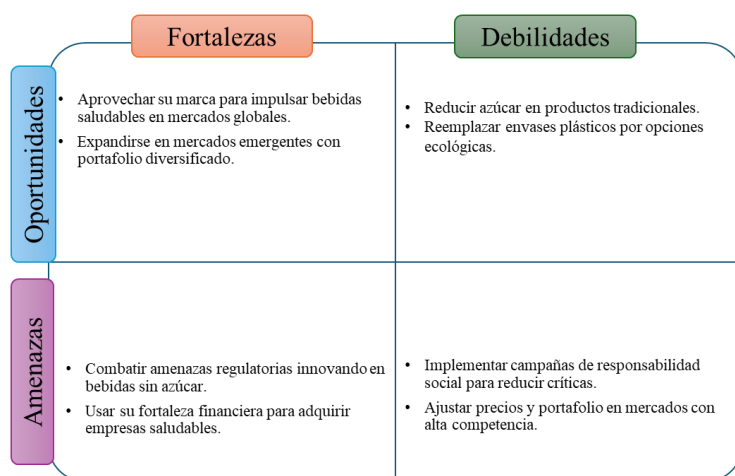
| | Fortalezas | Debilidades |
|---|---|---|
| Oportunidades | • Aprovechar su marca para impulsar bebidas saludables en mercados globales.<br>• Expandirse en mercados emergentes con portafolio diversificado. | • Reducir azúcar en productos tradicionales.<br>• Reemplazar envases plásticos por opciones ecológicas. |
| Amenazas | • Combatir amenazas regulatorias innovando en bebidas sin azúcar.<br>• Usar su fortaleza financiera para adquirir empresas saludables. | • Implementar campañas de responsabilidad social para reducir críticas.<br>• Ajustar precios y portafolio en mercados con alta competencia. |